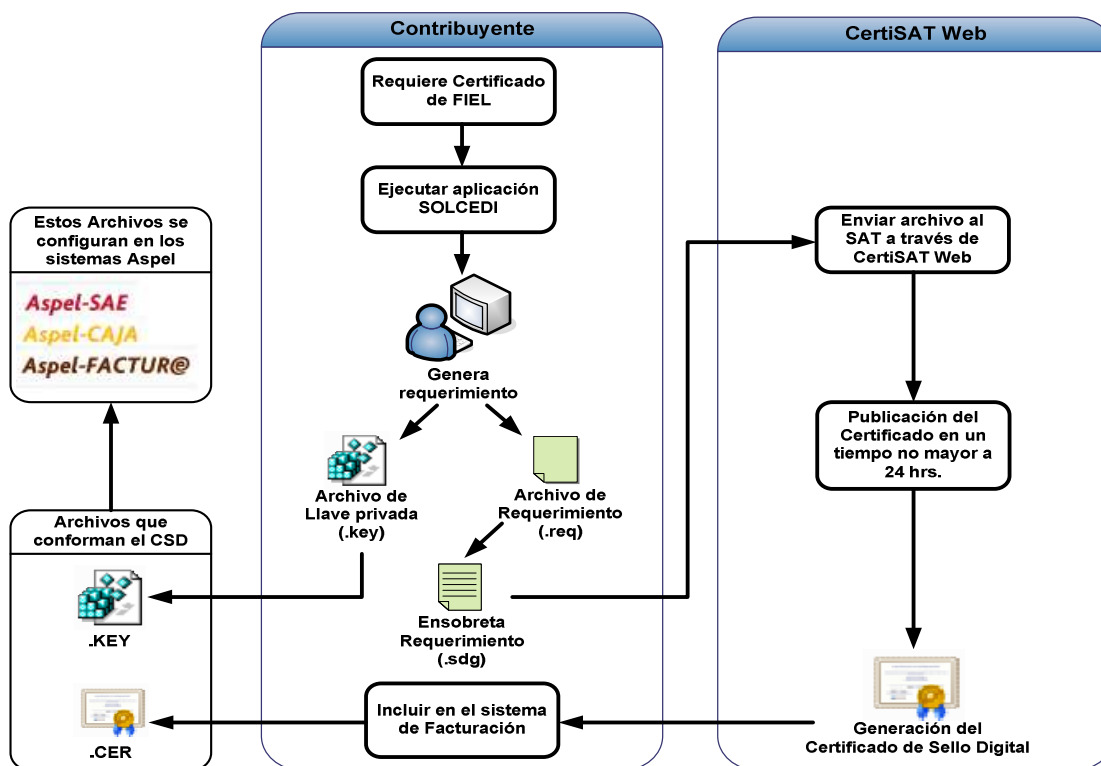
Contribuyente

CertiSAT Web

Requiere Certificado de FIEL

Ejecutar aplicación SOLCEDI

Genera requerimiento

Archivo de Llave privada (.key)

Archivo de Requerimiento (.req)

Ensobreta Requerimiento (.sdg)

Incluir en el sistema de Facturación

Enviar archivo al SAT a través de CertiSAT Web

Publicación del Certificado en un tiempo no mayor a 24 hrs.

Generación del Certificado de Sello Digital

Estos Archivos se configuran en los sistemas Aspel

Aspel-SAE
Aspel-CAJA
Aspel-FACTUR@

Archivos que conforman el CSD

.KEY

.CER